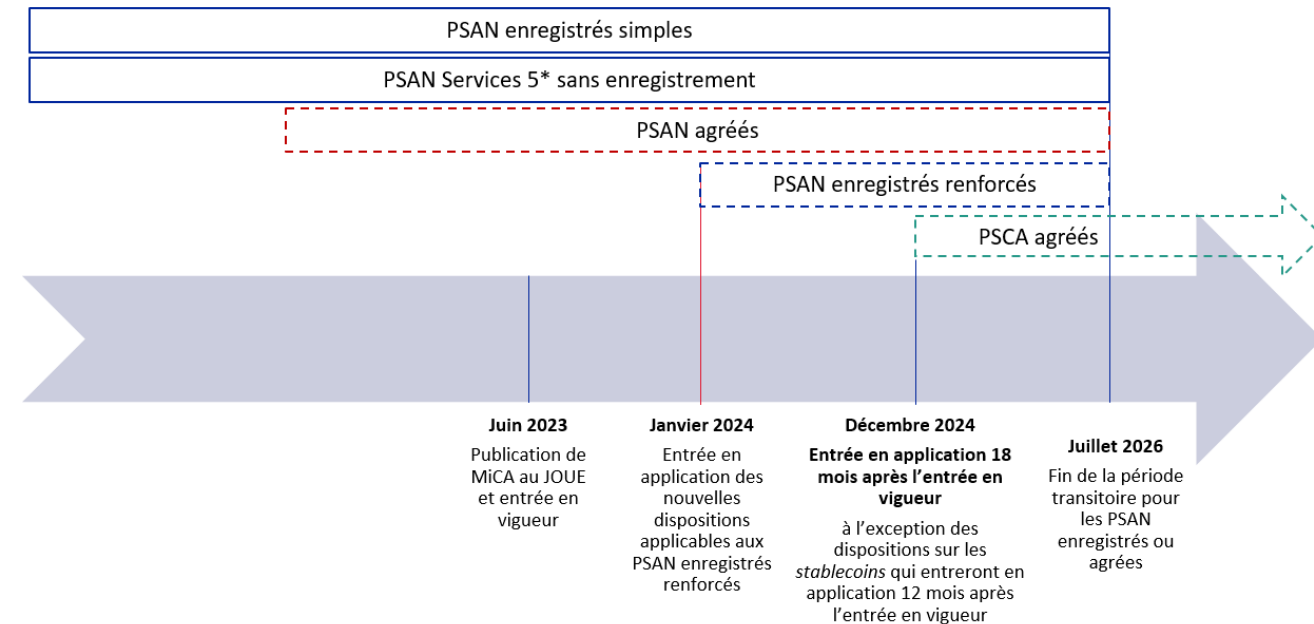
PSAN enregistrés simples

PSAN Services 5* sans enregistrement

PSAN agréés

PSAN enregistrés renforcés

PSCA agréés

**Juin 2023**
Publication de MiCA au JOUE et entrée en vigueur

**Janvier 2024**
Entrée en application des nouvelles dispositions applicables aux PSAN enregistrés renforcés

**Décembre 2024**
**Entrée en application 18 mois après l'entrée en vigueur**
à l'exception des dispositions sur les *stablecoins* qui entreront en application 12 mois après l'entrée en vigueur

**Juillet 2026**
Fin de la période transitoire pour les PSAN enregistrés ou agrées